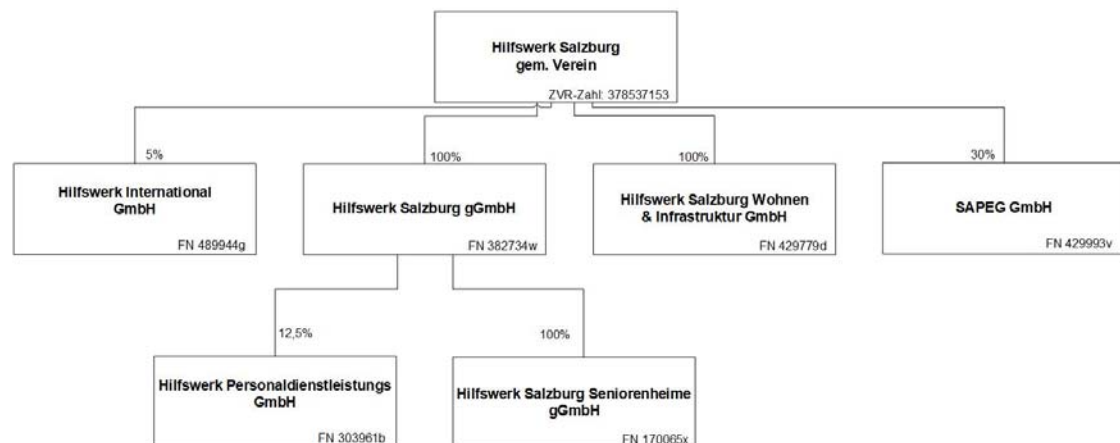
Hilfswerk Salzburg gem. Verein
ZVR-Zahl: 378537153

5%
Hilfswerk International GmbH
FN 489944g

100%
Hilfswerk Salzburg gGmbH
FN 382734w

100%
Hilfswerk Salzburg Wohnen & Infrastruktur GmbH
FN 429779d

30%
SAPEG GmbH
FN 429993v

12,5%
Hilfswerk Personaldienstleistungs GmbH
FN 303961b

100%
Hilfswerk Salzburg Seniorenheime gGmbH
FN 170065x